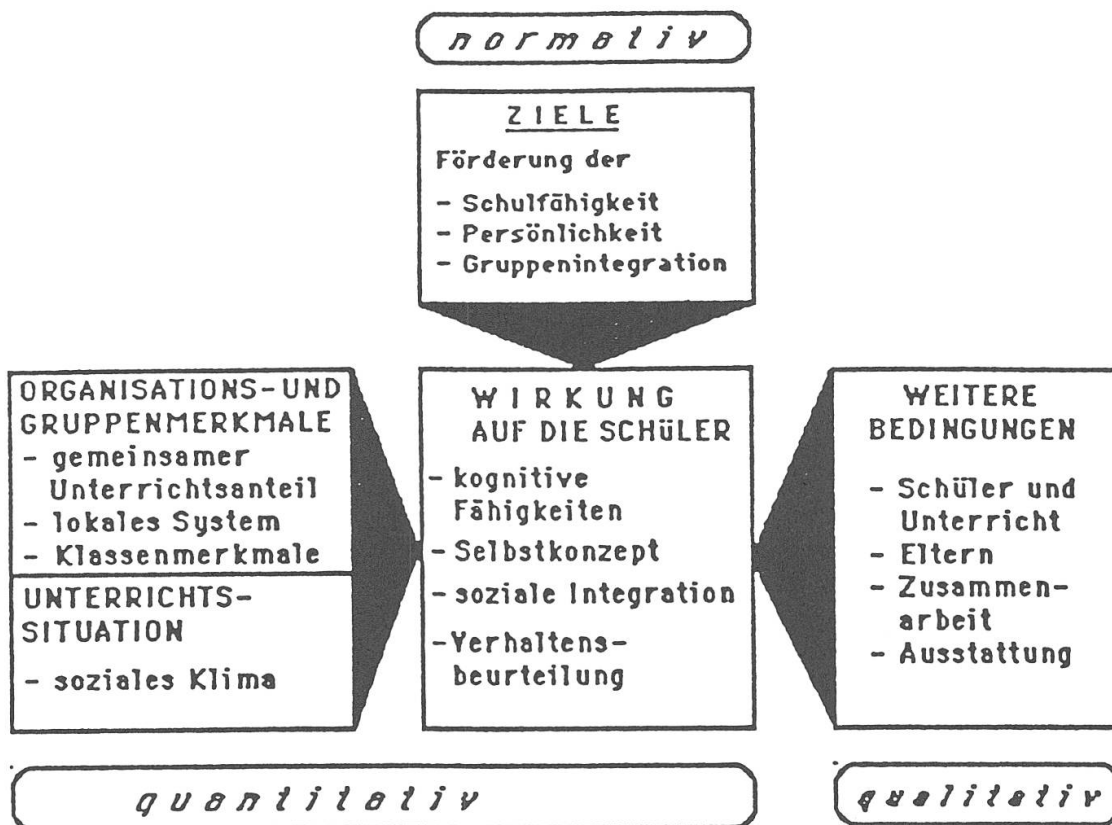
normativ

ZIELE

Förderung der

- Schulfähigkeit
- Persönlichkeit
- Gruppenintegration

ORGANISATIONS-UND GRUPPENMERKMALE

- gemeinsamer Unterrichtsanteil
- lokales System
- Klassenmerkmale

UNTERRICHTS-SITUATION

- soziales Klima

WIRKUNG AUF DIE SCHÜLER

- kognitive Fähigkeiten
- Selbstkonzept
- soziale Integration
- Verhaltensbeurteilung

WEITERE BEDINGUNGEN

- Schüler und Unterricht
- Eltern
- Zusammenarbeit
- Ausstattung

quantitativ

qualitativ